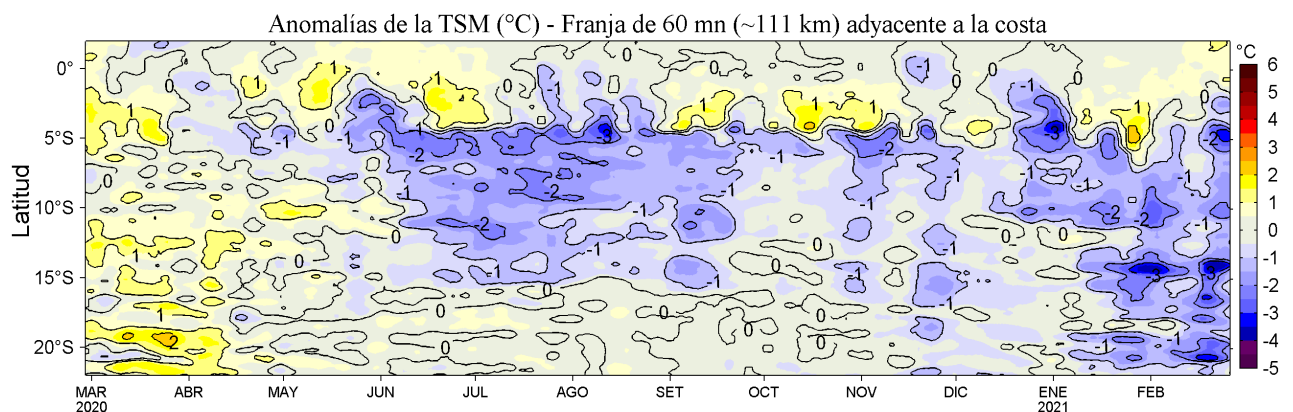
Anomalías de la TSM (°C) - Franja de 60 mn (~111 km) adyacente a la costa

Latitud

0°
5°S
10°S
15°S
20°S

MAR 2020
ABR
MAY
JUN
JUL
AGO
SET
OCT
NOV
DIC
ENE 2021
FEB

°C
6
5
4
3
2
1
0
-1
-2
-3
-4
-5

1
0
-1
-2
-3
2